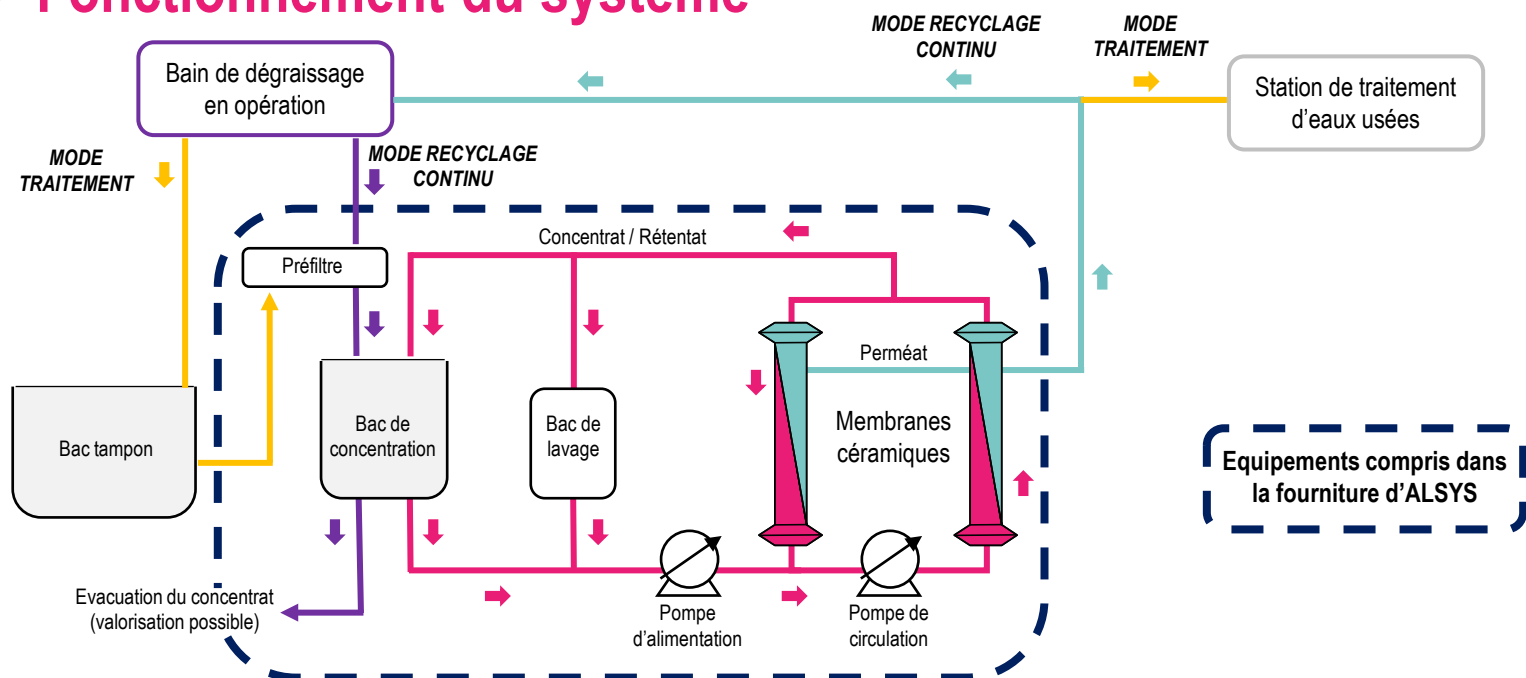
Fonctionnement du système

MODE RECYCLAGE CONTINU

MODE TRAITEMENT

Bain de dégraissage en opération

Station de traitement d'eaux usées

MODE TRAITEMENT

MODE RECYCLAGE CONTINU

Concentrat / Rétentat

Préfiltre

Perméat

Bac tampon

Bac de concentration

Bac de lavage

Membranes céramiques

Equipements compris dans la fourniture d'ALSYS

Evacuation du concentrat (valorisation possible)

Pompe d'alimentation

Pompe de circulation